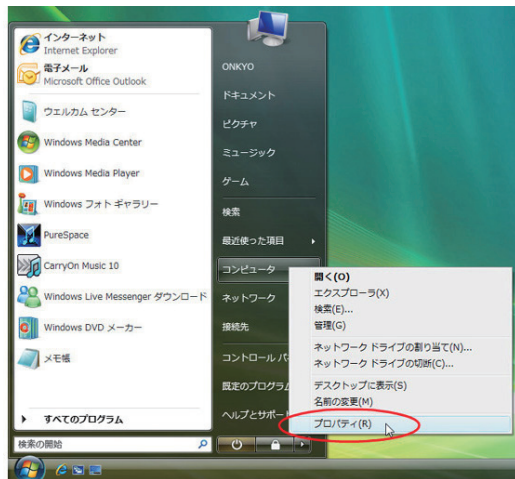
インターネット
Internet Explorer

電子メール
Microsoft Office Outlook

ウエルカム センター

Windows Media Center

Windows Media Player

Windows フォト ギャラリー

PureSpace

CarryOn Music 10

Windows Live Messenger ダウンロード

Windows DVD メーカー

メモ帳

すべてのプログラム

検索の開始

ONKYO

ドキュメント

ピクチャ

ミュージック

ゲーム

検索

最近使った項目

コンピュータ

ネットワーク

接続先

コントロール パ

既定のプログラ

ヘルプとサポー

開く(O)
エクスプローラ(X)
検索(E)...
管理(G)
ネットワーク ドライブの割り当て(N)...
ネットワーク ドライブの切断(C)...
デスクトップに表示(S)
名前の変更(M)
プロパティ(R)